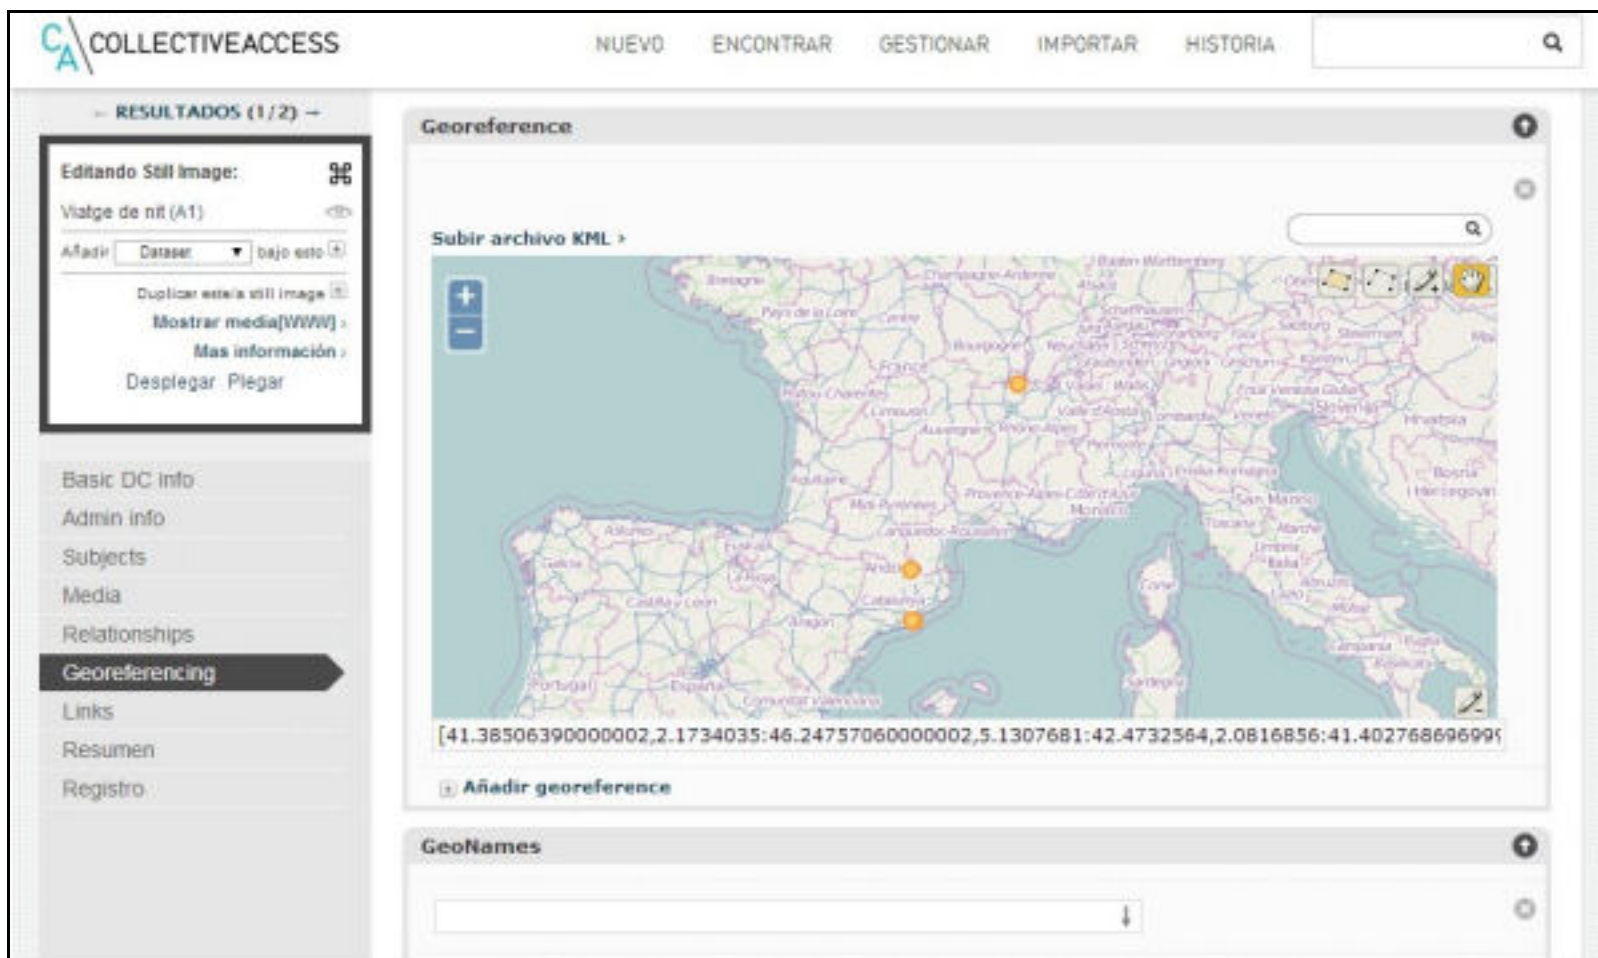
CA COLLECTIVEACCESS

NUEVO ENCONTRAR GESTIONAR IMPORTAR HISTORIA

← RESULTADOS (1/2) →

Editando Still Image:

Viatge de nit (A1)

Añadir Dataset bajo esto

Duplicar este/a still image

Mostrar media[WWW] ›

Mas información ›

Desplegar Plegar

Basic DC info
Admin info
Subjects
Media
Relationships
Georeferencing
Links
Resumen
Registro

Georeference

Subir archivo KML ›

Bretagne Champagne-Ardenne Baden-Württemberg Pays de la Loire Centre Alsace Bourgogne France Poitou-Charentes Limousin Auvergne Rhône-Alpes Valle d'Aosta Piemonte Lombardia Veneto Slovenija Hrvatska Liguria Emilia-Romagna San Marino Bosna i Hercegovina Aquitaine Midi-Pyrénées Provence-Alpes-Côte d'Azur Monaco Toscana Marche Umbria Lazio Abruzzo Molise Campania Puglia Basilicata Asturias Galicia Euskadi La Rioja Castilla y León Aragón Catalunya Andorra Languedoc-Roussillon Corse Sardegna Portugal España Comunitat Valenciana Salzburg Steiermark Kärnten Friuli Venezia Giulia

[41.38506390000002,2.1734035:46.24757060000002,5.1307681:42.4732564,2.0816856:41.40276869699

Añadir georeference

GeoNames